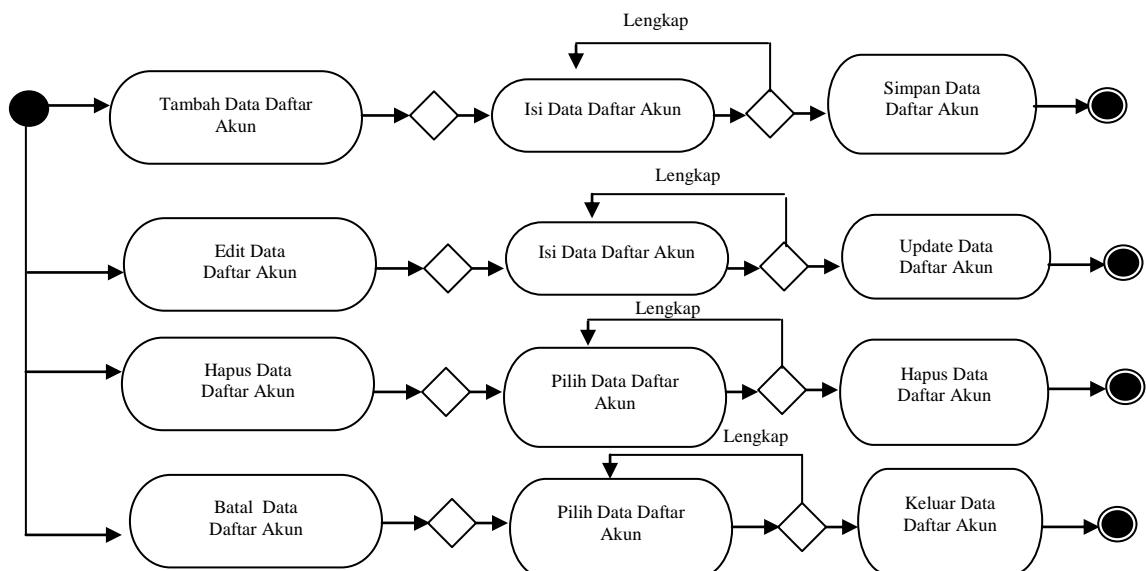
Lengkap

Tambah Data Daftar Akun

Isi Data Daftar Akun

Simpan Data Daftar Akun

Lengkap

Edit Data Daftar Akun

Isi Data Daftar Akun

Update Data Daftar Akun

Lengkap

Hapus Data Daftar Akun

Pilih Data Daftar Akun

Hapus Data Daftar Akun

Lengkap

Batal Data Daftar Akun

Pilih Data Daftar Akun

Keluar Data Daftar Akun